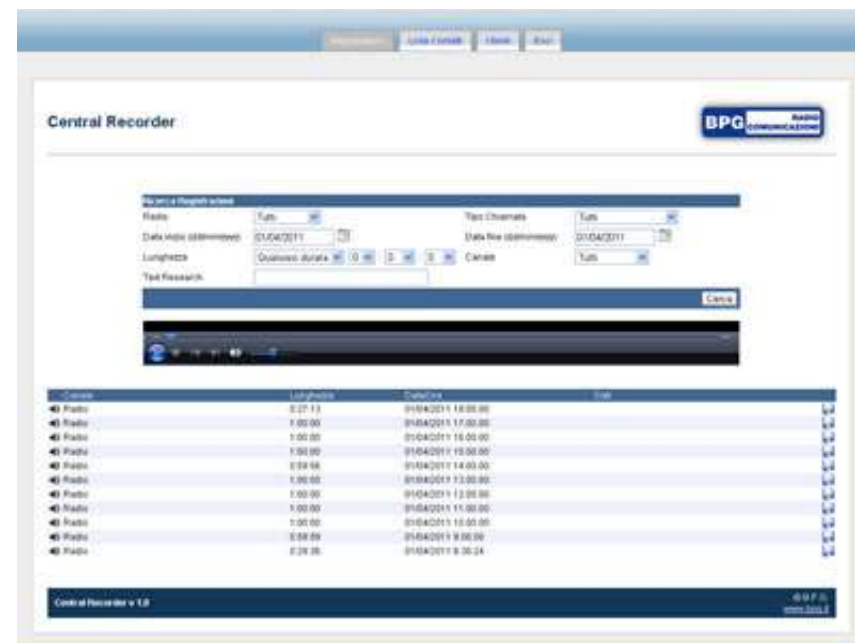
Registrazioni | Lista Canali | Utenti | Esci

Central Recorder

BPG RADIO COMUNICAZIONI

Ricerca Registrazioni

Radio: Tutti
Tipo Chiamata: Tutti
Data inizio (dd/mm/yyyy): 01/04/2011
Data fine (dd/mm/yyyy): 01/04/2011
Lunghezza: Qualsiasi durata 0 0 0
Canale: Tutti
Text Research:

Cerca

| Canale | Lunghezza | Data/Ora | Edit | |
|---|---|---|---|---|
| Radio | 0:27:13 | 01/04/2011 18.00.00 | | |
| Radio | 1:00:00 | 01/04/2011 17.00.00 | | |
| Radio | 1:00:00 | 01/04/2011 16.00.00 | | |
| Radio | 1:00:00 | 01/04/2011 15.00.00 | | |
| Radio | 0:59:56 | 01/04/2011 14.00.00 | | |
| Radio | 1:00:00 | 01/04/2011 13.00.00 | | |
| Radio | 1:00:00 | 01/04/2011 12.00.00 | | |
| Radio | 1:00:00 | 01/04/2011 11.00.00 | | |
| Radio | 1:00:00 | 01/04/2011 10.00.00 | | |
| Radio | 0:59:59 | 01/04/2011 9.00.00 | | |
| Radio | 0:29:35 | 01/04/2011 8.30.24 | | |

Central Recorder v 1.0

B.P.G.
www.bpg.it